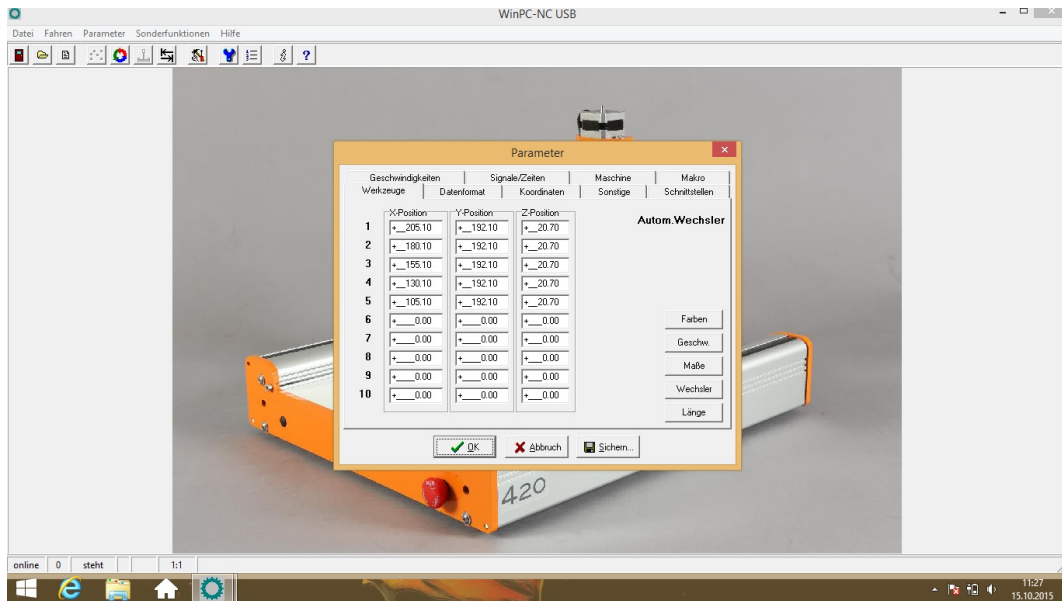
WinPC-NC USB

Datei Fahren Parameter Sonderfunktionen Hilfe

Parameter

Geschwindigkeiten | Signale/Zeiten | Maschine | Makro
Werkzeuge | Datenformat | Koordinaten | Sonstige | Schnittstellen

Autom.Wechsler

| | X-Position | Y-Position | Z-Position |
|---|---|---|---|
| 1 | +__205.10 | +__192.10 | +__20.70 |
| 2 | +__180.10 | +__192.10 | +__20.70 |
| 3 | +__155.10 | +__192.10 | +__20.70 |
| 4 | +__130.10 | +__192.10 | +__20.70 |
| 5 | +__105.10 | +__192.10 | +__20.70 |
| 6 | +____0.00 | +____0.00 | +____0.00 |
| 7 | +____0.00 | +____0.00 | +____0.00 |
| 8 | +____0.00 | +____0.00 | +____0.00 |
| 9 | +____0.00 | +____0.00 | +____0.00 |
| 10 | +____0.00 | +____0.00 | +____0.00 |

Farben
Geschw.
Maße
Wechsler
Länge

OK
Abbruch
Sichern...

420

online | 0 | steht | | | 1:1

11:27
15.10.2015